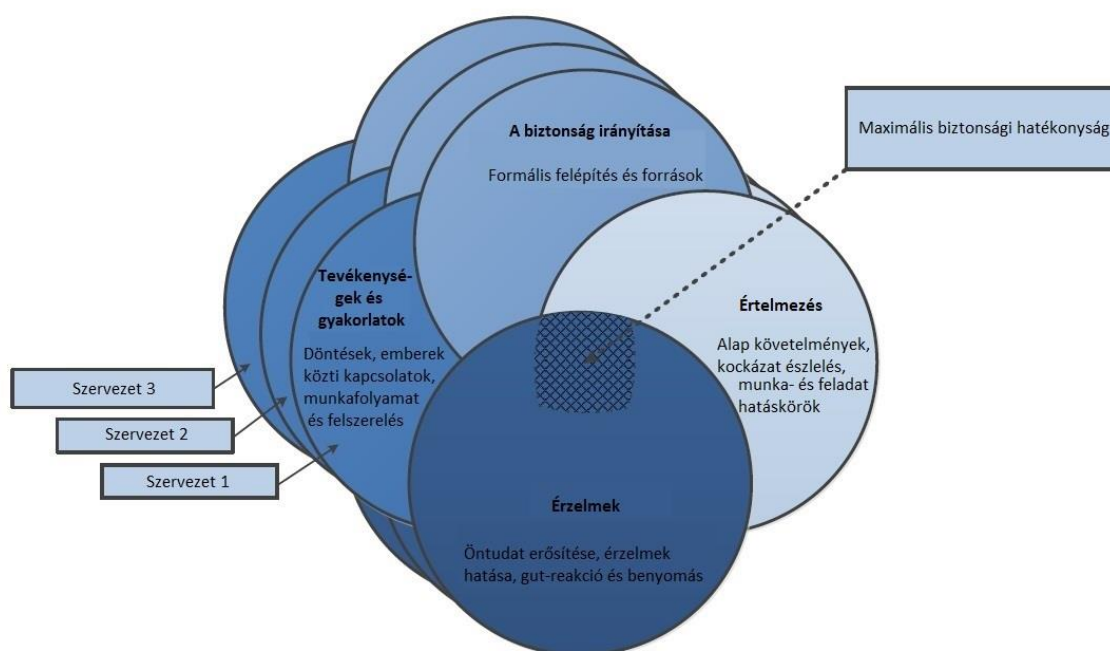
A biztonság irányítása

Formális felépítés és források

Maximális biztonsági hatékonyság

Tevékenységek és gyakorlatok

Döntések, emberek közti kapcsolatok, munkafolyamat és felszerelés

Értelmezés

Alap követelmények, kockázat észlelés, munka- és feladat hatáskörök

Szervezet 3

Szervezet 2

Szervezet 1

Érzelmek

Öntudat erősítése, érzelmek hatása, gut-reakció és benyomás